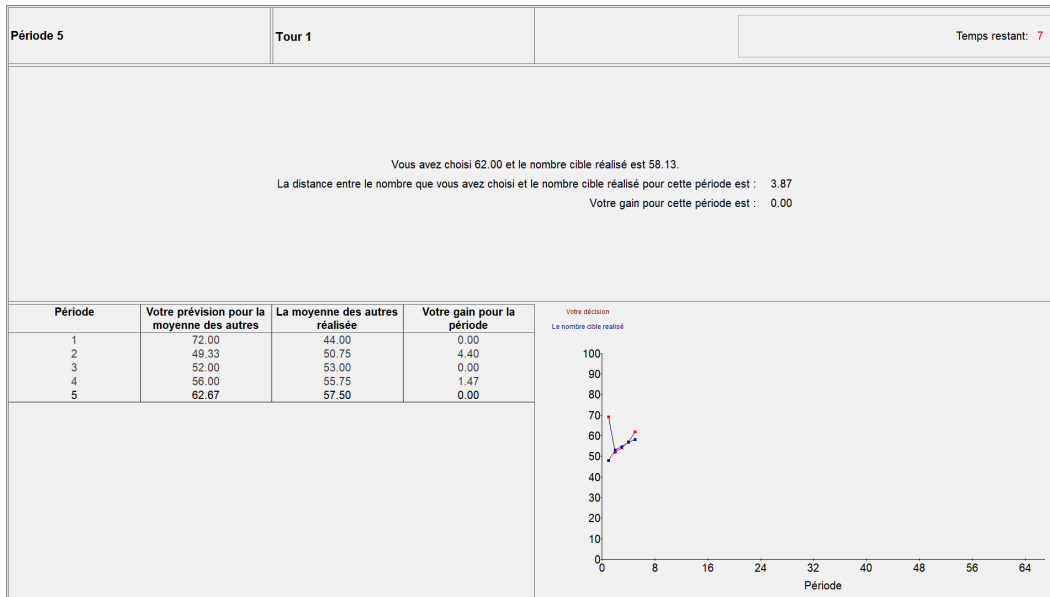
Période 5

Tour 1

Temps restant: 7

Vous avez choisi 62.00 et le nombre cible réalisé est 58.13.

La distance entre le nombre que vous avez choisi et le nombre cible réalisé pour cette période est : 3.87

Votre gain pour cette période est : 0.00

| Période | Votre prévision pour la moyenne des autres | La moyenne des autres réalisée | Votre gain pour la période |
|---|---|---|---|
| 1 | 72.00 | 44.00 | 0.00 |
| 2 | 49.33 | 50.75 | 4.40 |
| 3 | 52.00 | 53.00 | 0.00 |
| 4 | 56.00 | 55.75 | 1.47 |
| 5 | 62.67 | 57.50 | 0.00 |

Votre décision

Le nombre cible realisé

100
90
80
70
60
50
40
30
20
10
0

0 8 16 24 32 40 48 56 64

Période